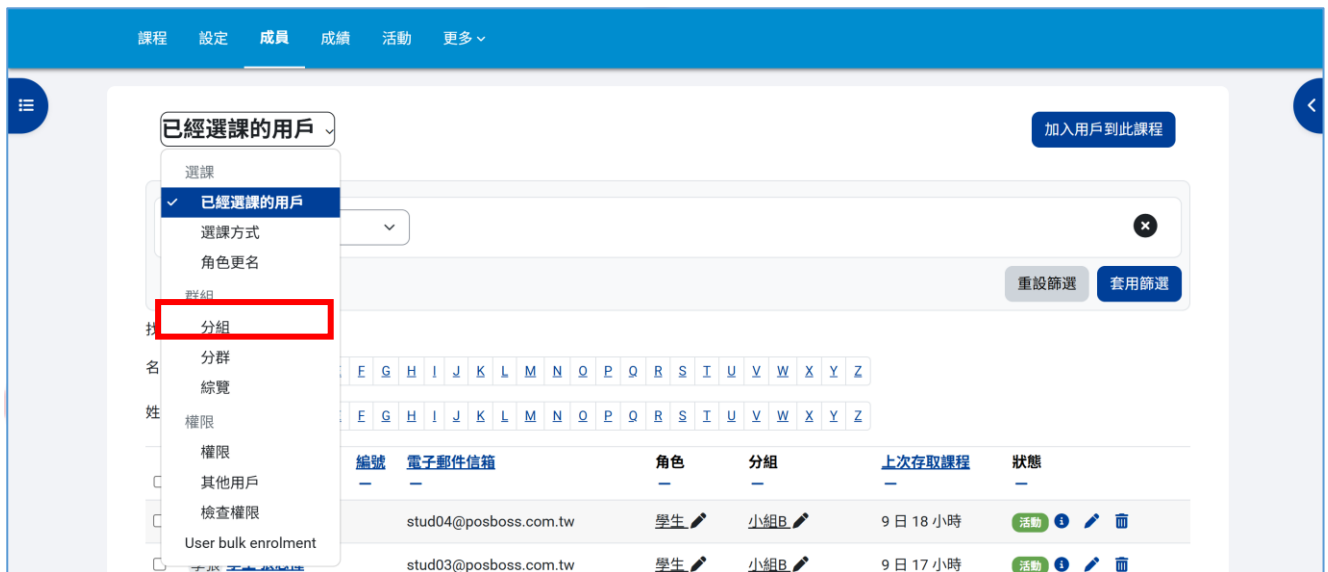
課程 設定 成員 成績 活動 更多

已經選課的用戶

加入用戶到此課程

選課
已經選課的用戶
選課方式
角色更名
群組
分組
分群
綜覽
權限
權限
其他用戶
檢查權限
User bulk enrolment

重設篩選 套用篩選

找

名 F G H I J K L M N O P Q R S T U V W X Y Z

姓 F G H I J K L M N O P Q R S T U V W X Y Z

| | 編號 | 電子郵件信箱 | 角色 | 分組 | 上次存取課程 | 狀態 |
|---|---|---|---|---|---|---|
| | | stud04@posboss.com.tw | 學生 | 小組B | 9 日 18 小時 | 活動 |
| | | stud03@posboss.com.tw | 學生 | 小組B | 9 日 17 小時 | 活動 |